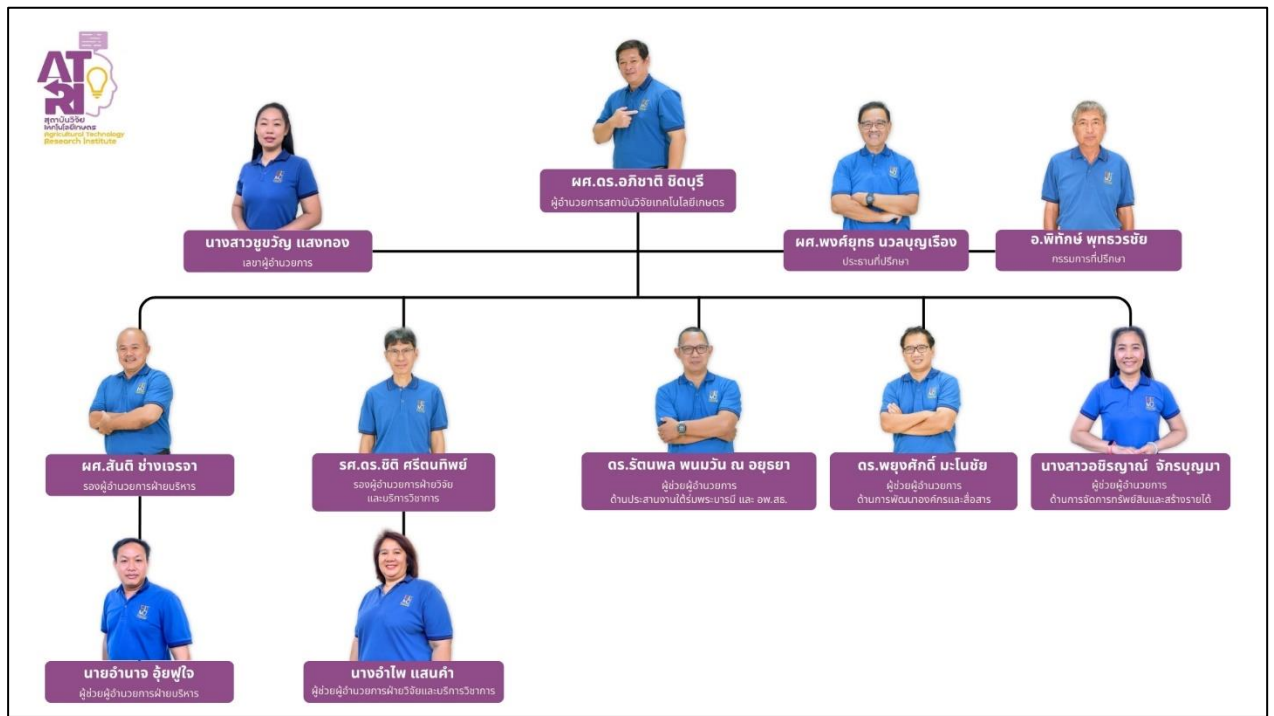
ATRI
สถาบันวิจัยเทคโนโลยีเกษตร
Agricultural Technology Research Institute

ผศ.ดร.อภิชาติ ชิดบุรี
ผู้อำนวยการสถาบันวิจัยเทคโนโลยีเกษตร

นางสาวชูขวัญ แสงทอง
เลขาผู้อำนวยการ

ผศ.พงศ์ยุทธ นวลบุญเรือง
ประธานที่ปรึกษา

อ.พิทักษ์ พุทธวรชัย
กรรมการที่ปรึกษา

ผศ.สันติ ช่างเจรจา
รองผู้อำนวยการฝ่ายบริหาร

รศ.ดร.ชิติ ศรีตนทิพย์
รองผู้อำนวยการฝ่ายวิจัยและบริการวิชาการ

ดร.รัตนพล พนมวัน ณ อยุธยา
ผู้ช่วยผู้อำนวยการ
ด้านประสานงานใต้ร่มพระบารมี และ อพ.สธ.

ดร.พยุงศักดิ์ มะโนชัย
ผู้ช่วยผู้อำนวยการ
ด้านการพัฒนาองค์กรและสื่อสาร

นางสาวอธิรญาณ์ จักรบุญมา
ผู้ช่วยผู้อำนวยการ
ด้านการจัดการทรัพย์สินและสร้างรายได้

นายอำนาจ อุ้ยฟูใจ
ผู้ช่วยผู้อำนวยการฝ่ายบริหาร

นางจำไพ แสนคำ
ผู้ช่วยผู้อำนวยการฝ่ายวิจัยและบริการวิชาการ